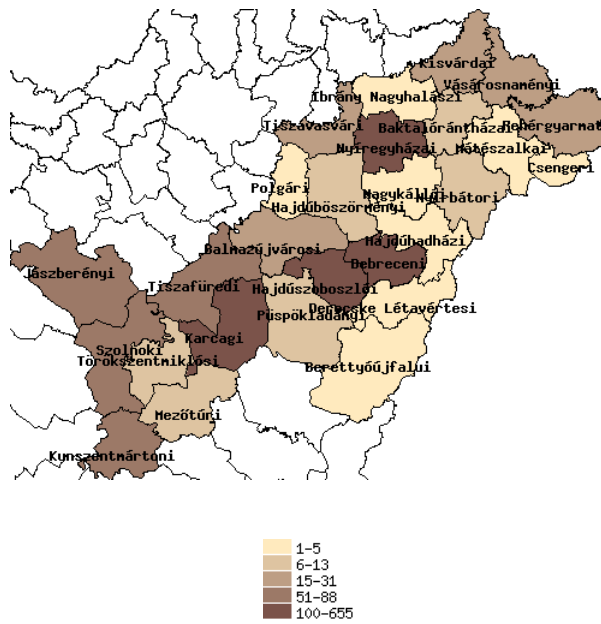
Kisvárdai
Vásárosnaményi
Ibrány Nagyhalászi
Tiszavasvári
Baktalórántházai
Fehérgyarmat
Nyíregyházai
Mátészalkai
Csengeri
Polgári
Hajdúböszörményi
Nagykállói
Nyírbátori
Hajdúhadházi
Balmazújvárosi
Debreceni
Jászberényi
Tiszafüredi
Hajdúszoboszlói
Derecske Létavértesi
Püspökladányi
Szolnoki
Karcagi
Törökszentmiklósi
Berettyóújfalui
Mezőtúri
Kunszentmártoni

1-5
6-13
15-31
51-88
100-655